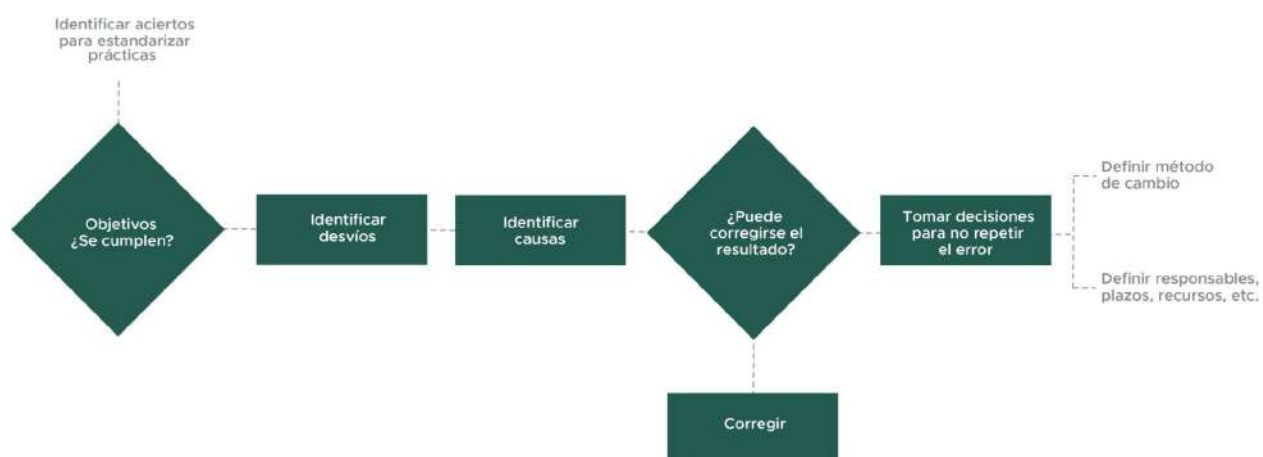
Identificar aciertos para estandarizar prácticas

Objetivos ¿Se cumplen?

Identificar desvíos

Identificar causas

¿Puede corregirse el resultado?

Tomar decisiones para no repetir el error

Definir método de cambio

Definir responsables, plazos, recursos, etc.

Corregir